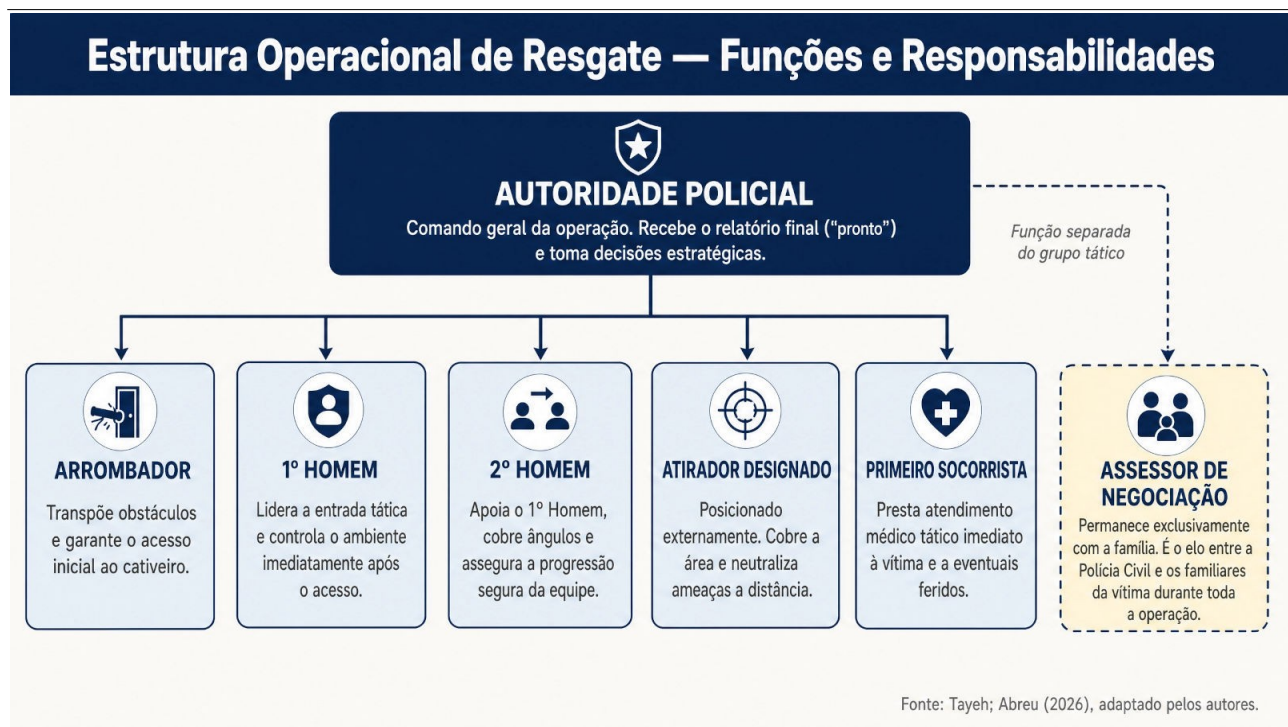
Estrutura Operacional de Resgate — Funções e Responsabilidades

AUTORIDADE POLICIAL
Comando geral da operação. Recebe o relatório final ("pronto") e toma decisões estratégicas.

Função separada do grupo tático

ARROMBADOR
Transpõe obstáculos e garante o acesso inicial ao cativeiro.

1º HOMEM
Lidera a entrada tática e controla o ambiente imediatamente após o acesso.

2º HOMEM
Apoia o 1º Homem, cobre ângulos e assegura a progressão segura da equipe.

ATIRADOR DESIGNADO
Posicionado externamente. Cobre a área e neutraliza ameaças a distância.

PRIMEIRO SOCORRISTA
Presta atendimento médico tático imediato à vítima e a eventuais feridos.

ASSESSOR DE NEGOCIAÇÃO
Permanece exclusivamente com a família. É o elo entre a Polícia Civil e os familiares da vítima durante toda a operação.

Fonte: Tayeh; Abreu (2026), adaptado pelos autores.